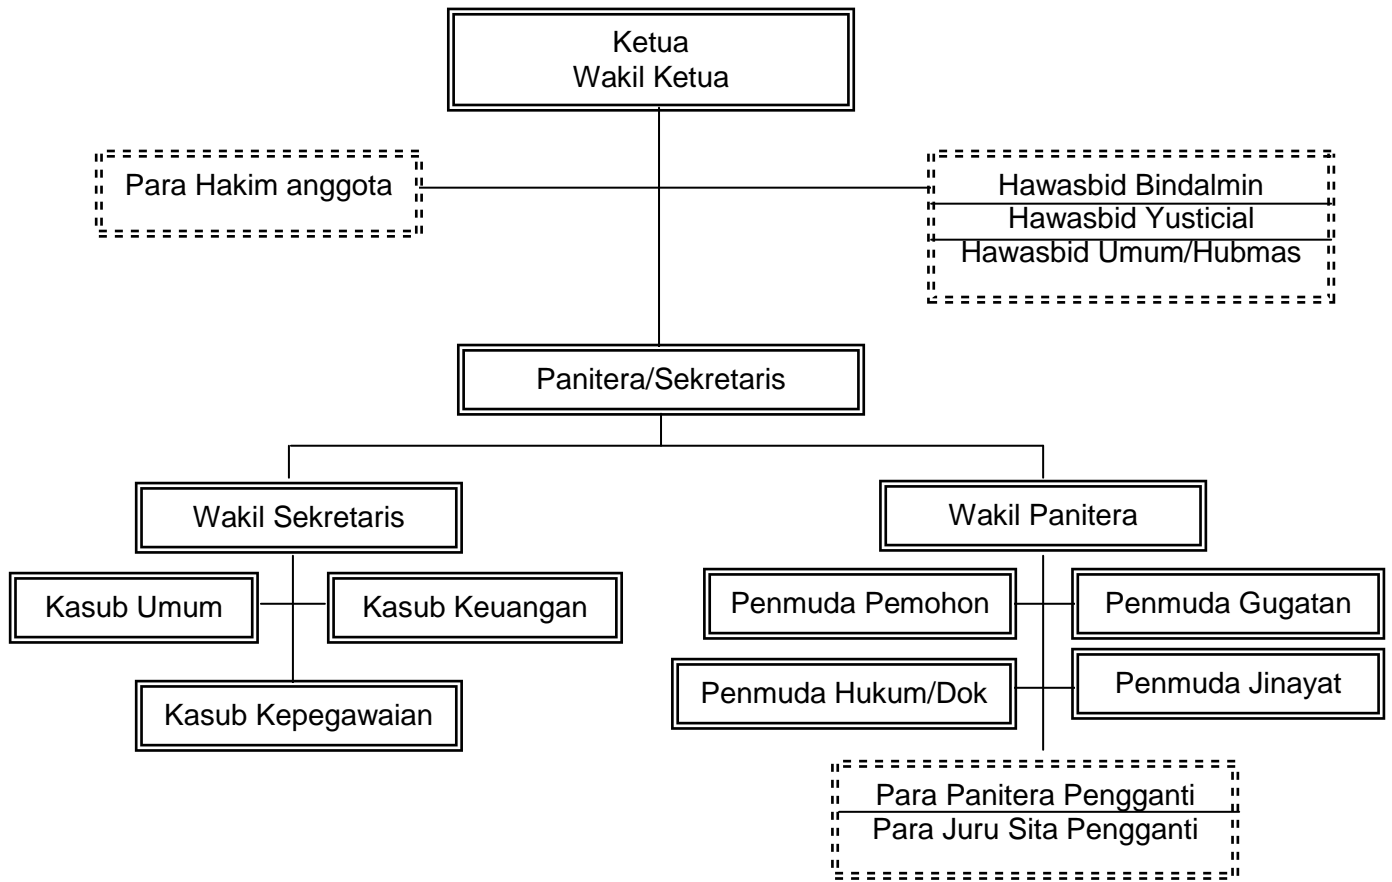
Ketua
Wakil Ketua

Para Hakim anggota

Hawasbid Bindalmin
Hawasbid Yusticial
Hawasbid Umum/Hubmas

Panitera/Sekretaris

Wakil Sekretaris

Kasub Umum

Kasub Keuangan

Kasub Kepegawaian

Wakil Panitera

Penmuda Pemohon

Penmuda Gugatan

Penmuda Hukum/Dok

Penmuda Jinayat

Para Panitera Pengganti
Para Juru Sita Pengganti